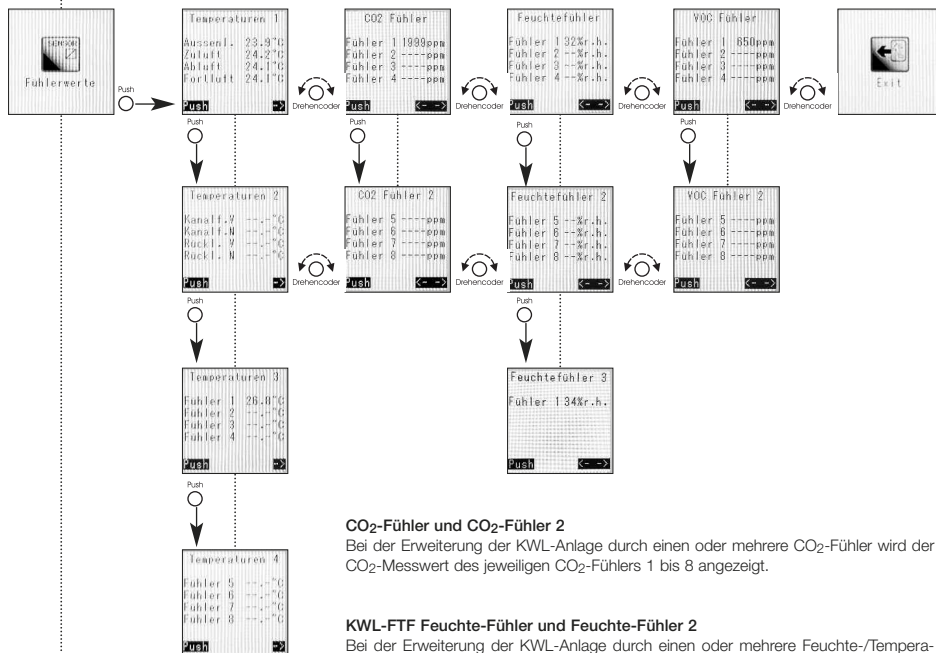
Fühlerwerte

Push

Temperaturen 1
Aussenl. 23.9°C
Zuluft 24.2°C
Abluft 24.1°C
Fortluft 24.1°C
Push ->

Drehencoder

CO2 Fühler
Fühler 1 1999ppm
Fühler 2 ----ppm
Fühler 3 ----ppm
Fühler 4 ----ppm
Push <- ->

Drehencoder

Feuchtefühler
Fühler 1 32%r.h.
Fühler 2 --%r.h.
Fühler 3 --%r.h.
Fühler 4 --%r.h.
<- ->

Drehencoder

VOC Fühler
Fühler 1 650ppm
Fühler 2 ----ppm
Fühler 3 ----ppm
Fühler 4 ----ppm
<- ->

Drehencoder

Exit

Push

Push

Push

Temperaturen 2
Kanalf.V --.-°C
Kanalf.N --.-°C
Rückl. V --.-°C
Rückl. N --.-°C
Push ->

Drehencoder

CO2 Fühler 2
Fühler 5 ----ppm
Fühler 6 ----ppm
Fühler 7 ----ppm
Fühler 8 ----ppm
Push <- ->

Drehencoder

Feuchtefühler 2
Fühler 5 --%r.h.
Fühler 6 --%r.h.
Fühler 7 --%r.h.
Fühler 8 --%r.h.
<- ->

Drehencoder

VOC Fühler 2
Fühler 5 ----ppm
Fühler 6 ----ppm
Fühler 7 ----ppm
Fühler 8 ----ppm
Push <- ->

Push

Push

Temperaturen 3
Fühler 1 26.8°C
Fühler 2 --.-°C
Fühler 3 --.-°C
Fühler 4 --.-°C
Push ->

Feuchtefühler 3
Fühler 1 34%r.h.
Push <- ->

Push

Temperaturen 4
Fühler 5 --.-°C
Fühler 6 --.-°C
Fühler 7 --.-°C
Fühler 8 --.-°C
Push ->

**CO$_2$-Fühler und CO$_2$-Fühler 2**
Bei der Erweiterung der KWL-Anlage durch einen oder mehrere CO$_2$-Fühler wird der CO$_2$-Messwert des jeweiligen CO$_2$-Fühlers 1 bis 8 angezeigt.

**KWL-FTF Feuchte-Fühler und Feuchte-Fühler 2**
Bei der Erweiterung der KWL-Anlage durch einen oder mehrere Feuchte-/Tempera-